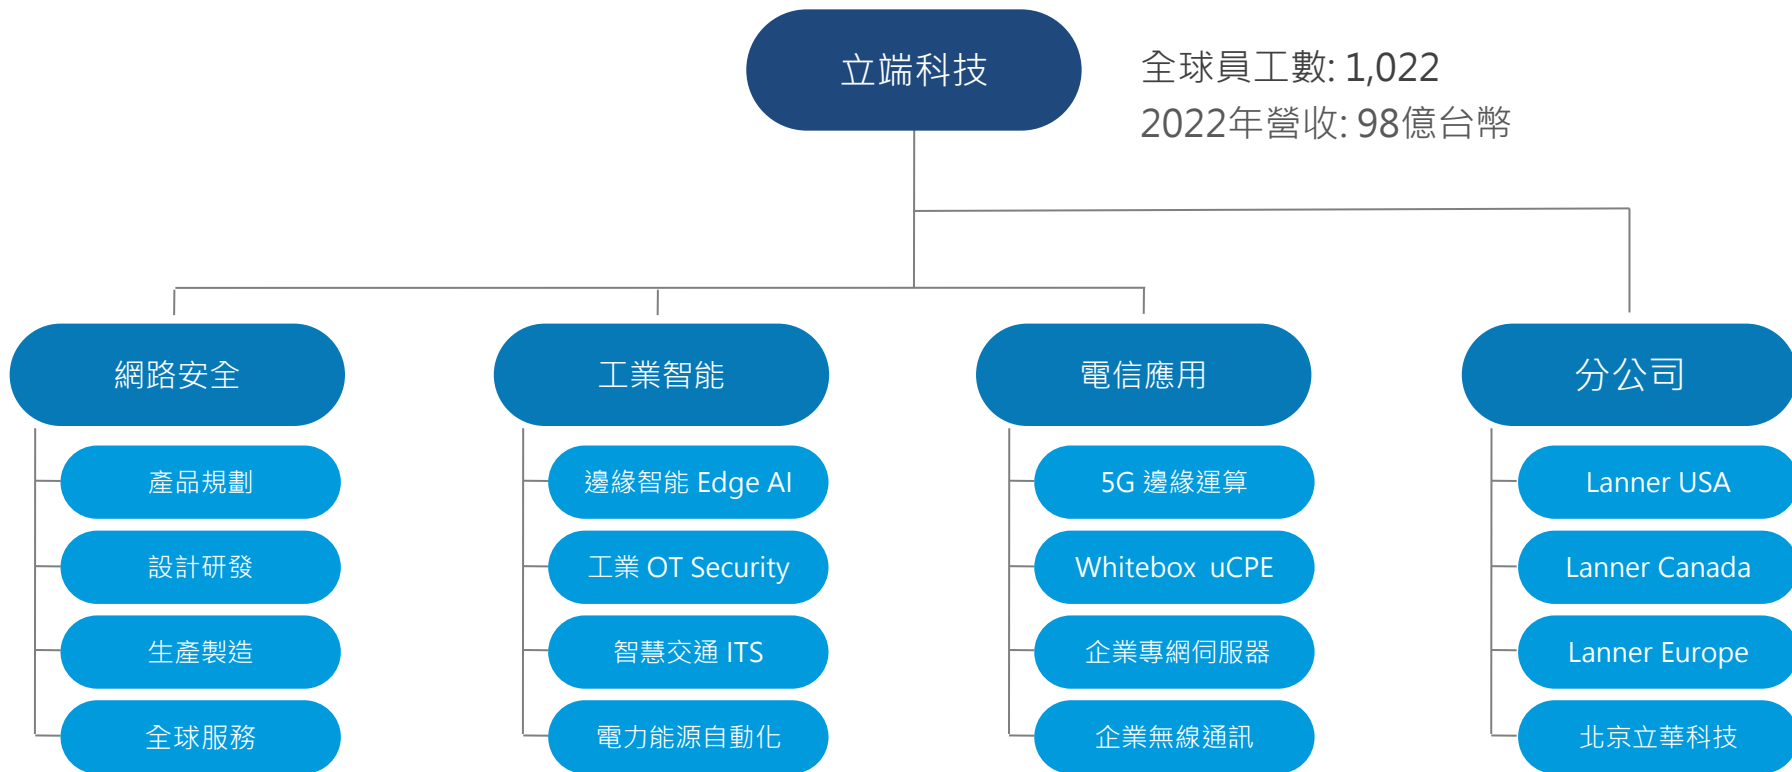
立端科技

全球員工數: 1,022
2022年營收: 98億台幣

網路安全

產品規劃

設計研發

生產製造

全球服務

工業智能

邊緣智能 Edge AI

工業 OT Security

智慧交通 ITS

電力能源自動化

電信應用

5G 邊緣運算

Whitebox uCPE

企業專網伺服器

企業無線通訊

分公司

Lanner USA

Lanner Canada

Lanner Europe

北京立華科技